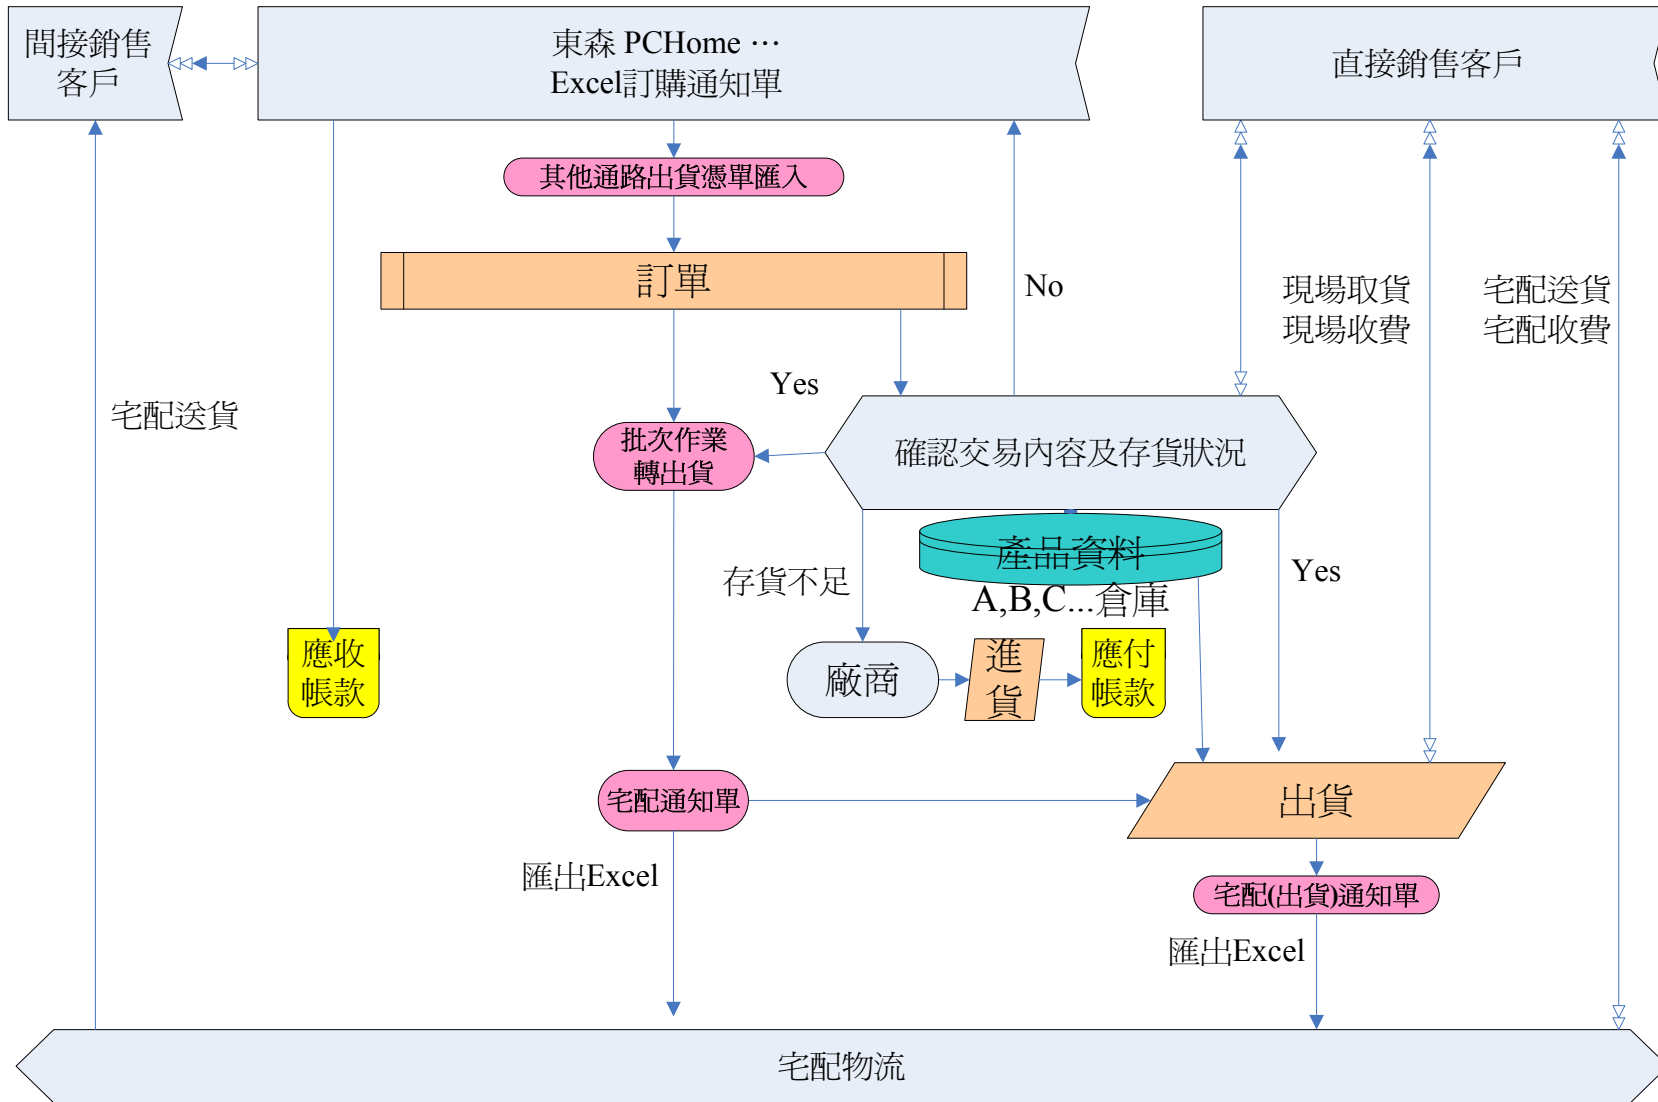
間接銷售客戶

東森 PCHome …
Excel訂購通知單

直接銷售客戶

其他通路出貨憑單匯入

訂單

No

現場取貨
現場收費

宅配送貨
宅配收費

Yes

宅配送貨

批次作業
轉出貨

確認交易內容及存貨狀況

產品資料

存貨不足

A,B,C...倉庫

Yes

應收
帳款

廠商

進
貨

應付
帳款

宅配通知單

出貨

匯出Excel

宅配(出貨)通知單

匯出Excel

宅配物流